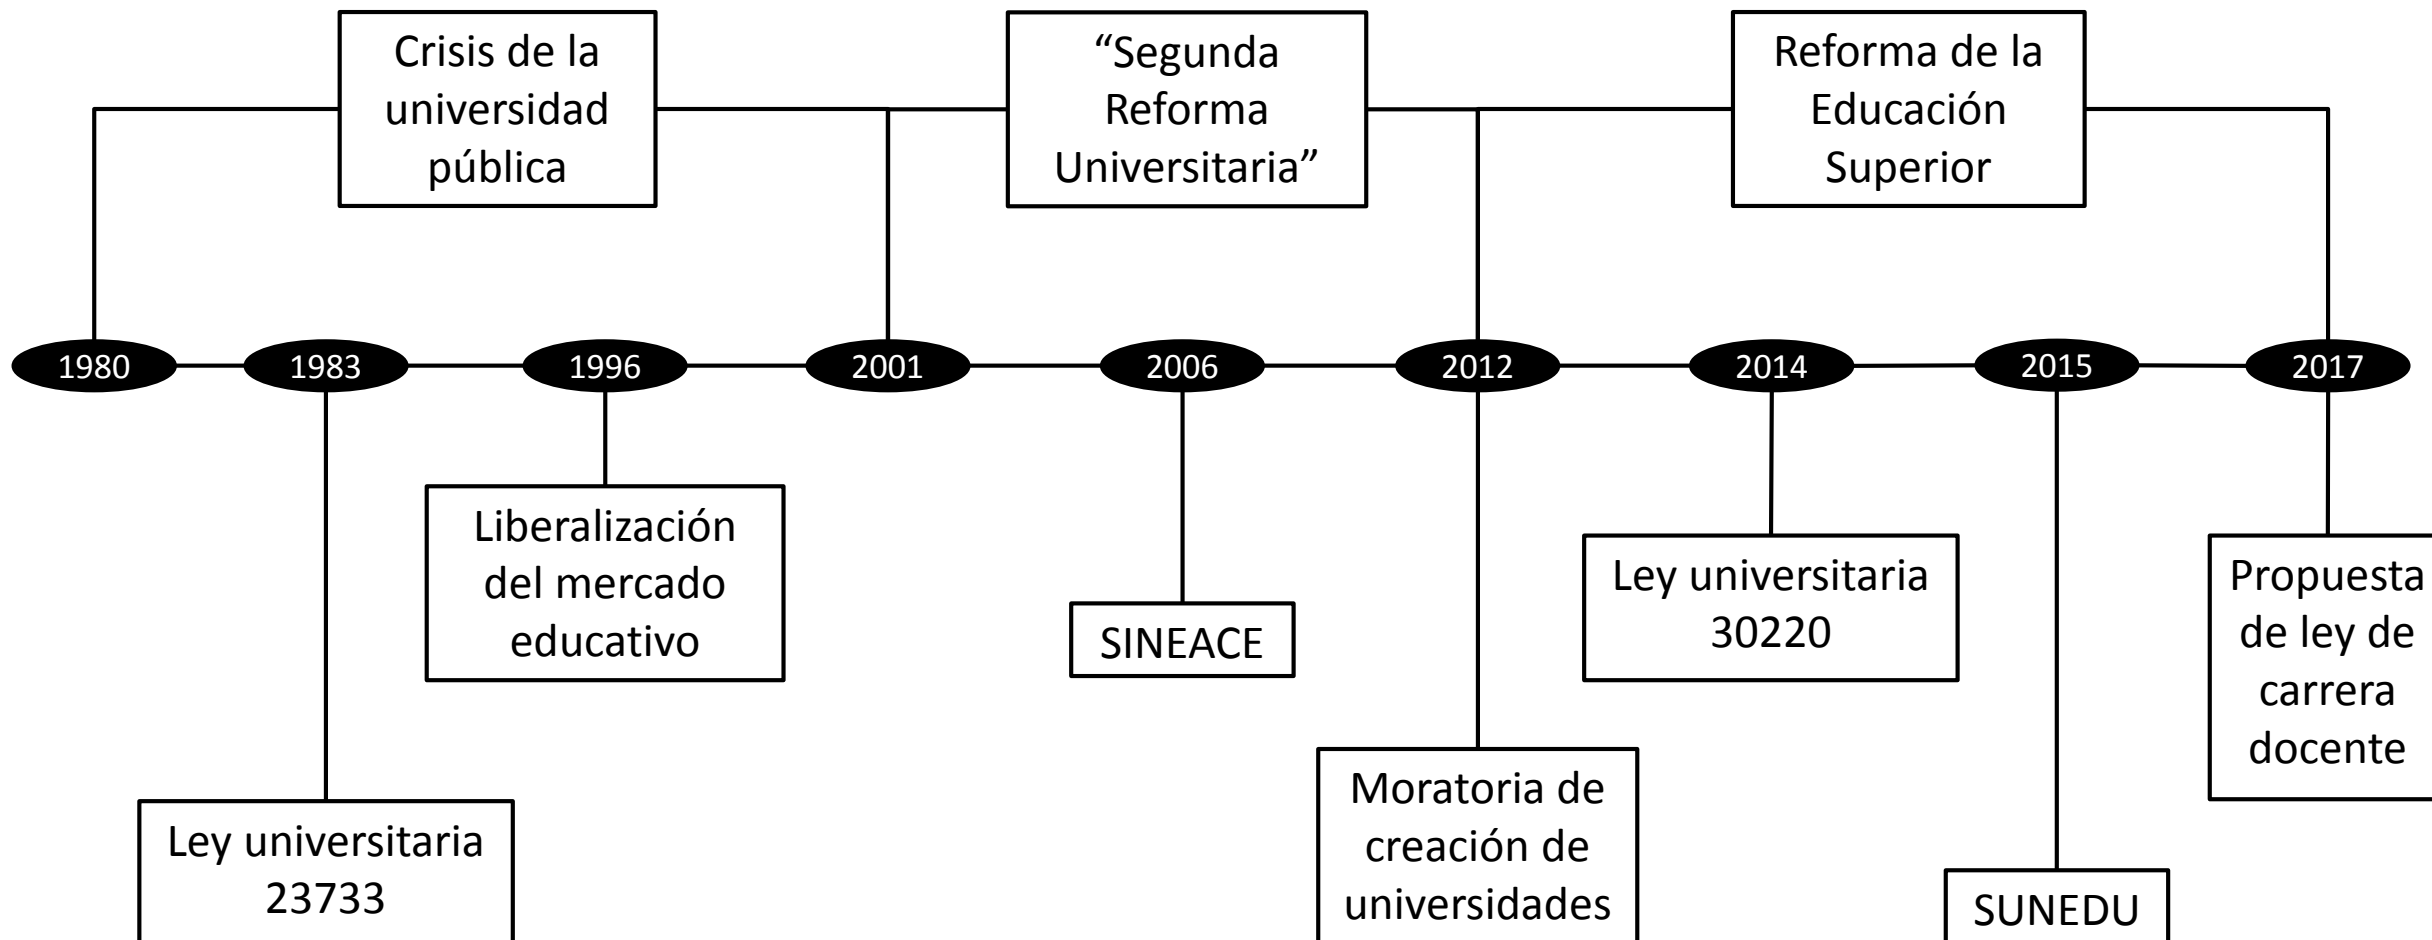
Crisis de la universidad pública

“Segunda Reforma Universitaria”

Reforma de la Educación Superior

1980

1983

1996

2001

2006

2012

2014

2015

2017

Ley universitaria 23733

Liberalización del mercado educativo

SINEACE

Moratoria de creación de universidades

Ley universitaria 30220

SUNEDU

Propuesta de ley de carrera docente